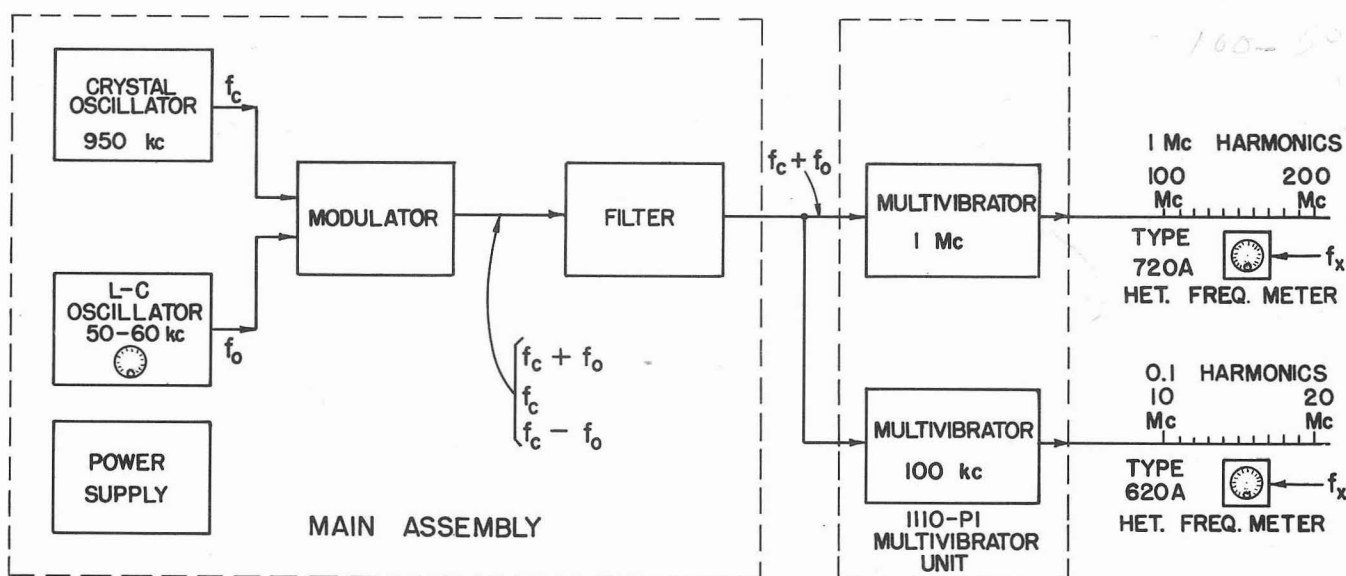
- 160 — 50

CRYSTAL OSCILLATOR 950 kc

$f_c$

L-C OSCILLATOR 50-60 kc

$f_o$

MODULATOR

FILTER

$f_c + f_o$
$f_c$
$f_c - f_o$

POWER SUPPLY

MAIN ASSEMBLY

$f_c + f_o$

MULTIVIBRATOR 1 Mc

MULTIVIBRATOR 100 kc

1110-P1 MULTIVIBRATOR UNIT

1 Mc HARMONICS
100 Mc
200 Mc

TYPE 720A

$f_x$

HET. FREQ. METER

0.1 HARMONICS
10 Mc
20 Mc

TYPE 620A

$f_x$

HET. FREQ. METER